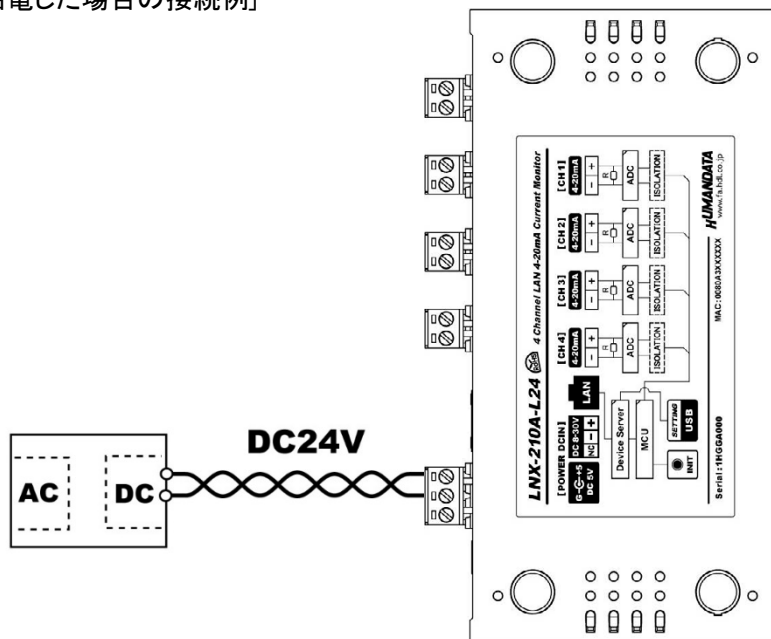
電した場合の接続例」

DC24V

AC

DC

LNX-210A-L24 4 Channel LAN 4-20mA Current Monitor

HUMANDATA
www.fa.hdl.co.jp

[CH 1]
4-20mA
+
-
R
ADC
ISOLATION

[CH 2]
4-20mA
+
-
R
ADC
ISOLATION

[CH 3]
4-20mA
+
-
R
ADC
ISOLATION

[CH 4]
4-20mA
+
-
R
ADC
ISOLATION

MAC: 0080A3XXXXXX

[POWER DCIN]
DC 8-30V
NC - +
G-G-+5
DC 5V

LAN

Device Server

MCU

SETTING
USB

INIT

Serial: 1HGGA000